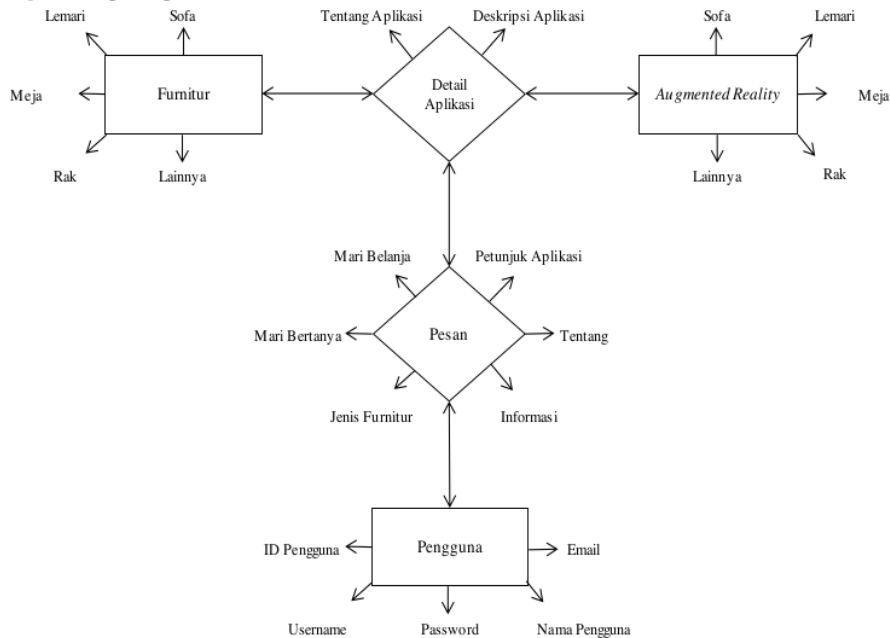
Lemari
Sofa
Meja
Furnitur
Rak
Lainnya

Tentang Aplikasi
Deskripsi Aplikasi
Detail Aplikasi

Sofa
Lemari
*Augmented Reality*
Meja
Lainnya
Rak

Mari Belanja
Petunjuk Aplikasi
Mari Bertanya
Pesan
Tentang
Jenis Furnitur
Informasi

ID Pengguna
Pengguna
Email
Username
Password
Nama Pengguna